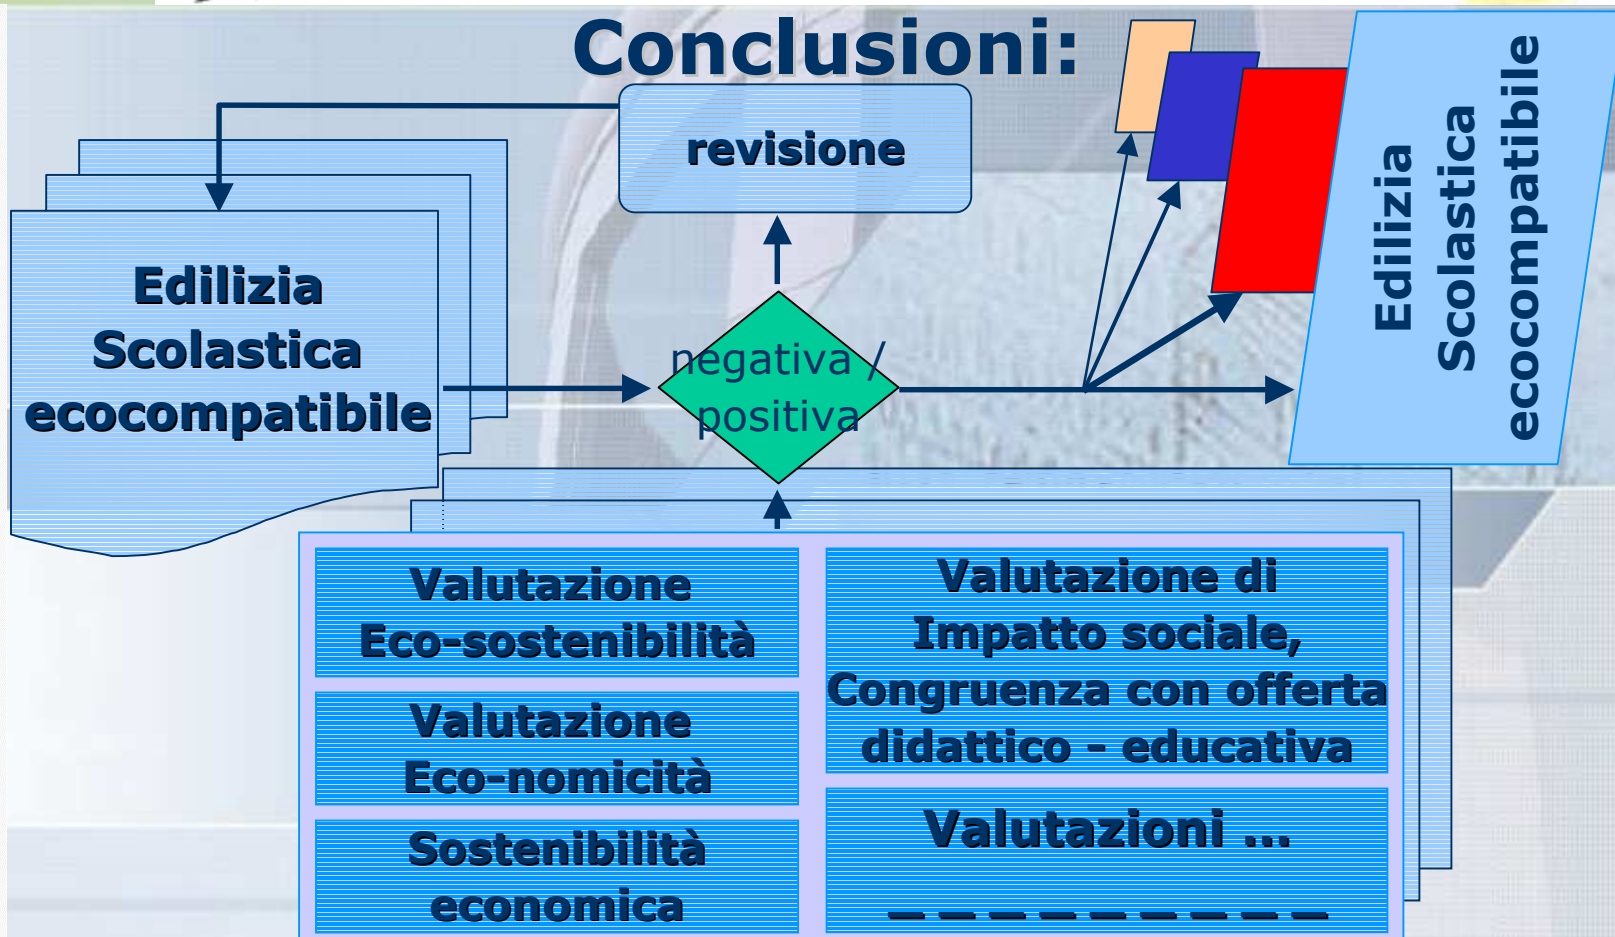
Conclusioni:

revisione

Edilizia Scolastica ecocompatibile

negativa / positiva

Edilizia Scolastica ecocompatibile

Valutazione Eco-sostenibilità

Valutazione Eco-nomicità

Sostenibilità economica

Valutazione di Impatto sociale, Congruenza con offerta didattico - educativa

Valutazioni …

_ _ _ _ _ _ _ _ _